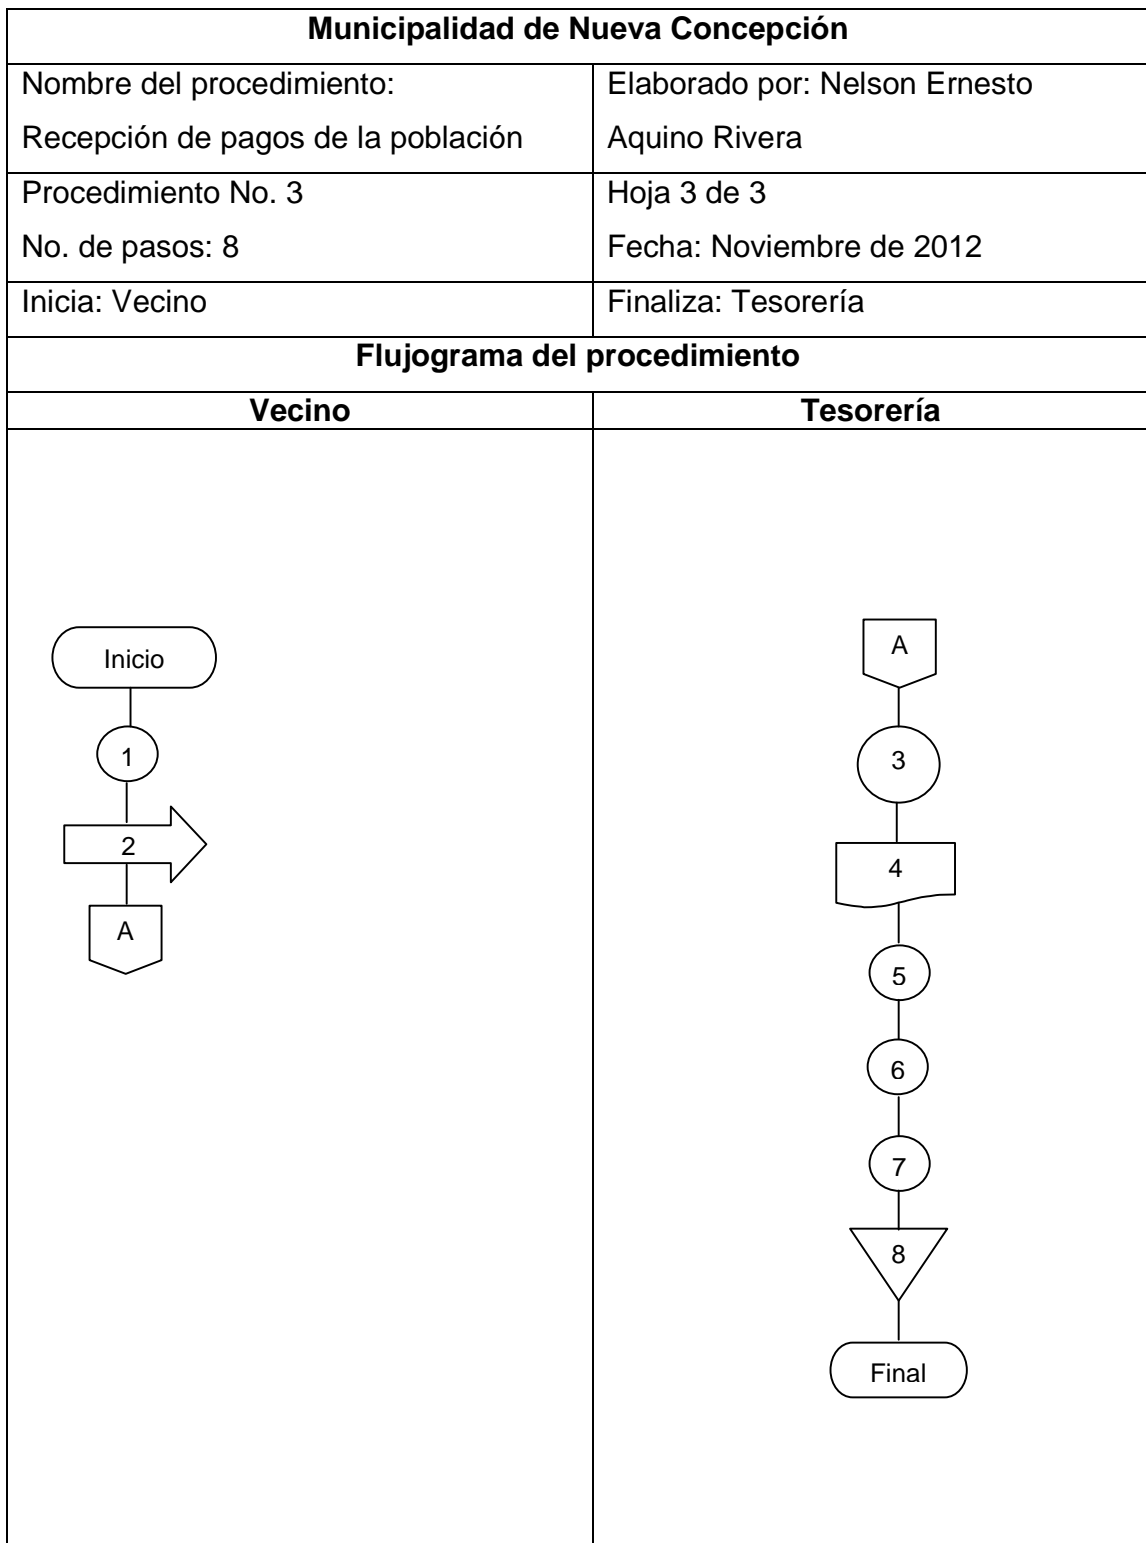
| Municipalidad de Nueva Concepción | |
|---|---|
| Nombre del procedimiento: Recepción de pagos de la población | Elaborado por: Nelson Ernesto Aquino Rivera |
| Procedimiento No. 3 No. de pasos: 8 | Hoja 3 de 3 Fecha: Noviembre de 2012 |
| Inicia: Vecino | Finaliza: Tesorería |
| Flujograma del procedimiento | |
| Vecino | Tesorería |

Inicio
1
2
A

A
3
4
5
6
7
8
Final